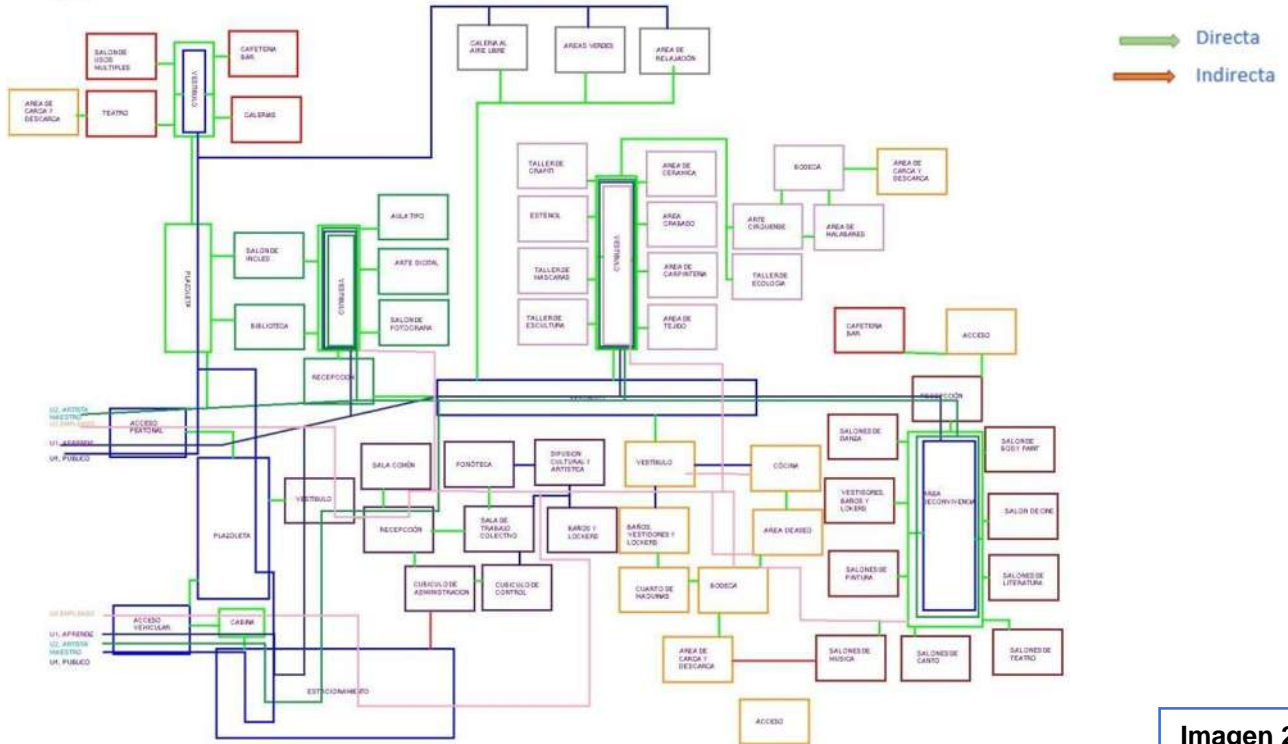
Directa
Indirecta

SALON DE USOS MULTIPLES
VESTIBULO
CAFETERIA BAR
AREA DE CARGA Y DESCARGA
TEATRO
GALERIAS
GALERIA AL AIRE LIBRE
AREAS VERDES
AREA DE RELAJACIÓN
TALLER DE GRAFITI
ESTENCIL
TALLER DE MASCARAS
TALLER DE ESCULTURA
VESTIBULO
AREA DE CERAMICA
AREA GRABADO
AREA DE CARPINTERIA
AREA DE TEJIDO
BODEGA
AREA DE CARGA Y DESCARGA
ARTE CIRQUENSE
AREA DE MALABARES
TALLER DE ECOLOGIA
AULA TIPO
SALON DE INGLES
ARTE DIGITAL
PLAZOLETA
VESTIBULO
BIBLIOTECA
SALON DE FOTOGRAFIA
RECEPCION
CAFETERIA BAR
ACCESO
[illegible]
RECEPCIÓN
U2. ARTISTA MAESTRO
U3. EMPLEADO
U1. APRENDIZ
U4. PUBLICO
ACCESO PEATONAL
SALONES DE DANZA
SALON DE BODY PAINT
SALA COMÚN
FONOTECA
DIFUSION CULTURAL Y ARTISTICA
VESTIBULO
COCINA
VESTIDORES, BAÑOS Y LOKERS
AREA DE CONVIVENCIA
SALON DE CINE
VESTIBULO
PLAZOLETA
RECEPCIÓN
SALA DE TRABAJO COLECTIVO
BAÑOS Y LOCKERS
BAÑOS, VESTIDORES Y LOCKERS
AREA DE ASEO
SALONES DE PINTURA
SALONES DE LITERATURA
CUBICULO DE ADMINISTRACION
CUBICULO DE CONTROL
CUARTO DE MAQUINAS
BODEGA
U3. EMPLEADO
ACCESO VEHICULAR
CABINA
U1. APRENDIZ
U2. ARTISTA MAESTRO
U4. PUBLICO
AREA DE CARGA Y DESCARGA
SALONES DE MUSICA
SALONES DE CANTO
SALONES DE TEATRO
ESTACIONAMIENTO
ACCESO
Imagen 2